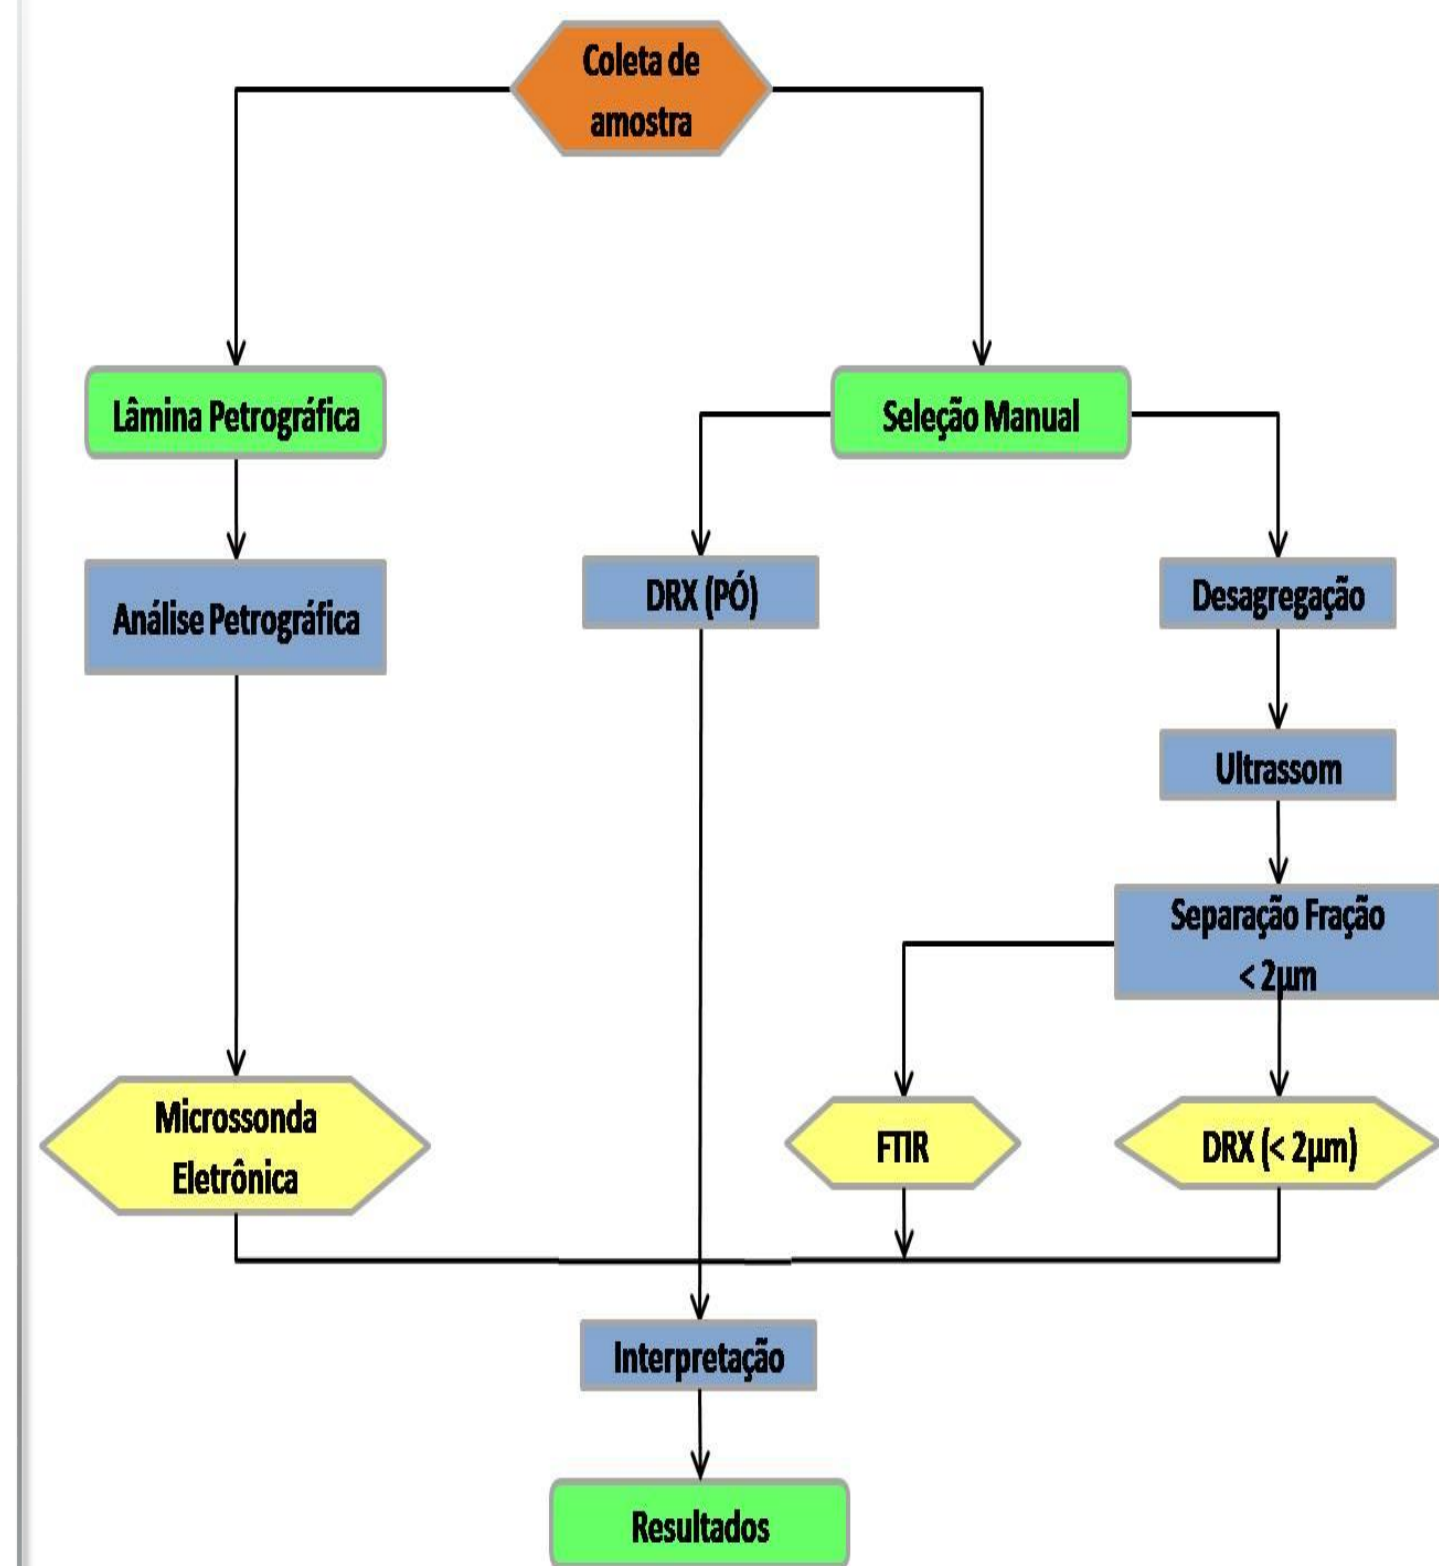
Coleta de amostra

Lâmina Petrográfica

Seleção Manual

Análise Petrográfica

DRX (PÓ)

Desagregação

Ultrassom

Separação Fração < 2µm

Microssonda Eletrônica

FTIR

DRX (< 2µm)

Interpretação

Resultados